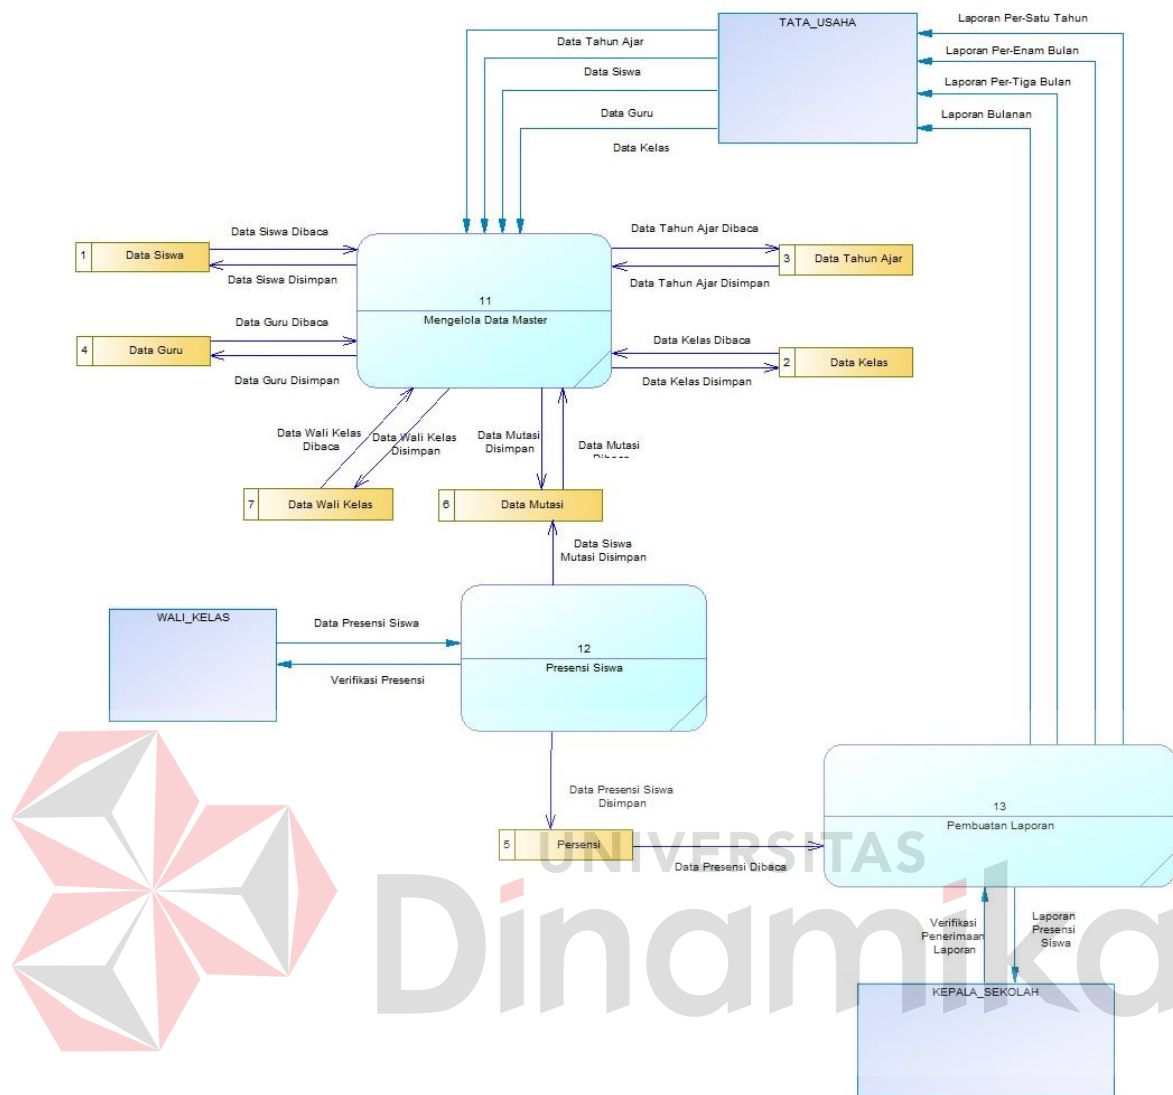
TATA_USAHA

Laporan Per-Satu Tahun

Laporan Per-Enam Bulan

Laporan Per-Tiga Bulan

Laporan Bulanan

Data Tahun Ajar

Data Siswa

Data Guru

Data Kelas

Data Siswa Dibaca

1 Data Siswa

Data Siswa Disimpan

Data Tahun Ajar Dibaca

3 Data Tahun Ajar

Data Tahun Ajar Disimpan

11
Mengelola Data Master

Data Guru Dibaca

4 Data Guru

Data Guru Disimpan

Data Kelas Dibaca

2 Data Kelas

Data Kelas Disimpan

Data Wali Kelas Dibaca

Data Wali Kelas Disimpan

Data Mutasi Disimpan

Data Mutasi Dibaca

7 Data Wali Kelas

6 Data Mutasi

Data Siswa Mutasi Disimpan

WALI_KELAS

Data Presensi Siswa

Verifikasi Presensi

12
Presensi Siswa

Data Presensi Siswa Disimpan

5 Persensi

Data Presensi Dibaca

13
Pembuatan Laporan

Verifikasi Penerimaan Laporan

Laporan Presensi Siswa

KEPALA_SEKOLAH

UNIVERSITAS
Dinamika